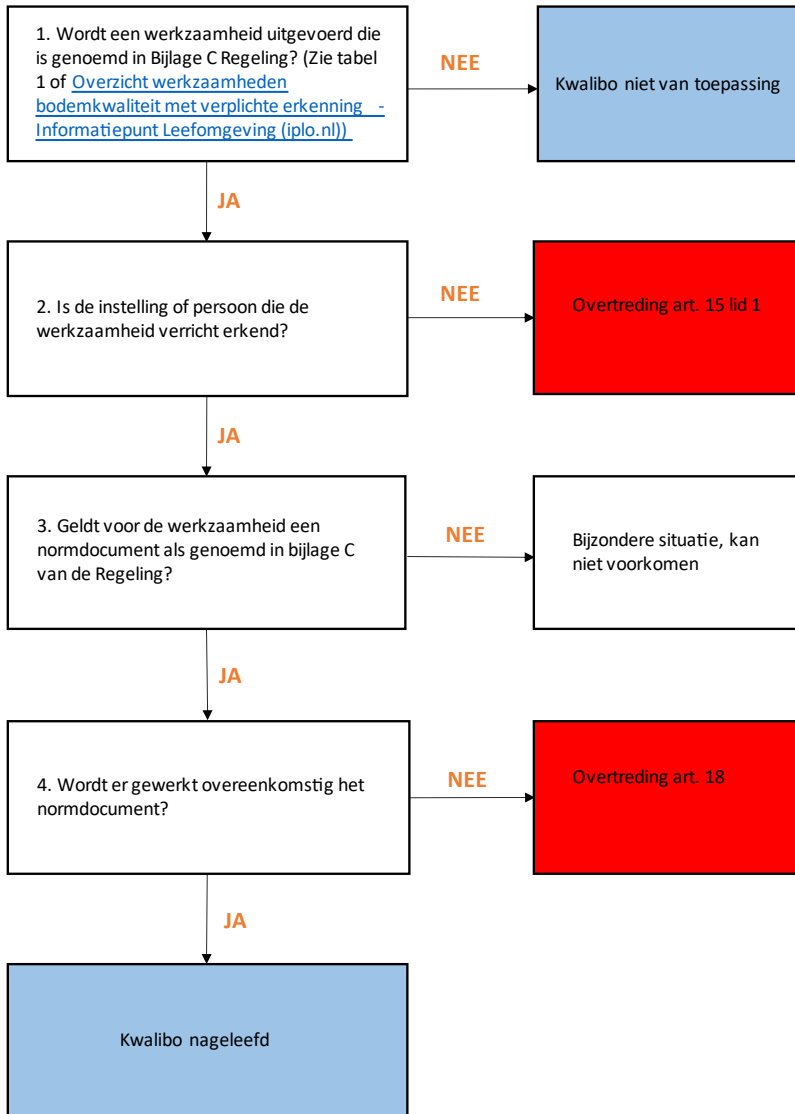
1. Wordt een werkzaamheid uitgevoerd die is genoemd in Bijlage C Regeling? (Zie tabel 1 of Overzicht werkzaamheden bodemkwaliteit met verplichte erkenning - Informatiepunt Leefomgeving (iplo.nl))

NEE

Kwalibo niet van toepassing

JA

2. Is de instelling of persoon die de werkzaamheid verricht erkend?

NEE

Overtreding art. 15 lid 1

JA

3. Geldt voor de werkzaamheid een normdocument als genoemd in bijlage C van de Regeling?

NEE

Bijzondere situatie, kan niet voorkomen

JA

4. Wordt er gewerkt overeenkomstig het normdocument?

NEE

Overtreding art. 18

JA

Kwalibo nageleefd